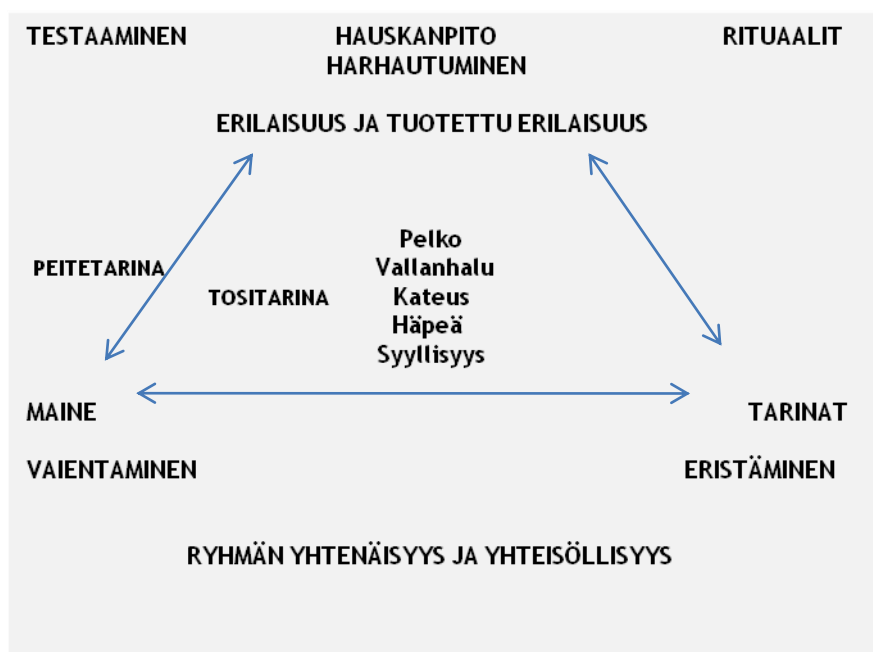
TESTAAMINEN

HAUSKANPITO
HARHAUTUMINEN

RITUAALIT

ERILAISUUS JA TUOTETTU ERILAISUUS

PEITETARINA

TOSITARINA

Pelko
Vallanhalu
Kateus
Häpeä
Syyllisyys

MAINE

TARINAT

VAIENTAMINEN

ERISTÄMINEN

RYHMÄN YHTENÄISYYS JA YHTEISÖLLISYYS